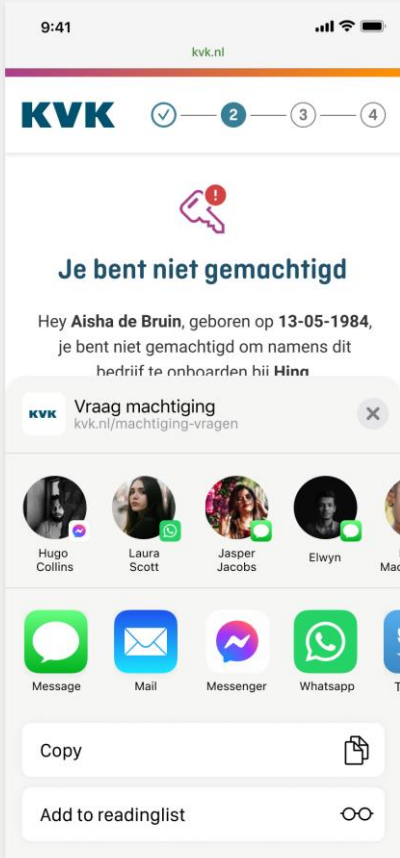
9:41

kvk.nl

KVK

2 3 4

Je bent niet gemachtigd

Hey **Aisha de Bruin**, geboren op **13-05-1984**, je bent niet gemachtigd om namens dit bedrijf te onboarden bij Hing

KVK

Vraag machtiging
kvk.nl/machtiging-vragen

Hugo Collins

Laura Scott

Jasper Jacobs

Elwyn

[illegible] Mac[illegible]

Message

Mail

Messenger

Whatsapp

T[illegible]

Copy

Add to readinglist